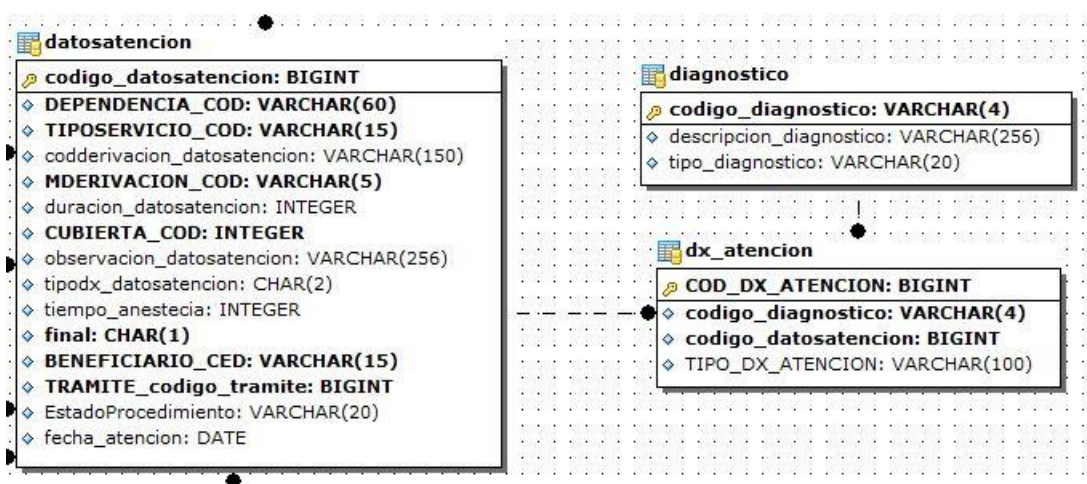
datosatencion

codigo_datosatencion: BIGINT
DEPENDENCIA_COD: VARCHAR(60)
TIPOSERVICIO_COD: VARCHAR(15)
codderivacion_datosatencion: VARCHAR(150)
MDERIVACION_COD: VARCHAR(5)
duracion_datosatencion: INTEGER
CUBIERTA_COD: INTEGER
observacion_datosatencion: VARCHAR(256)
tipodx_datosatencion: CHAR(2)
tiempo_anestecia: INTEGER
final: CHAR(1)
BENEFICIARIO_CED: VARCHAR(15)
TRAMITE_codigo_tramite: BIGINT
EstadoProcedimiento: VARCHAR(20)
fecha_atencion: DATE

diagnostico

codigo_diagnostico: VARCHAR(4)
descripcion_diagnostico: VARCHAR(256)
tipo_diagnostico: VARCHAR(20)

dx_atencion

COD_DX_ATENCION: BIGINT
codigo_diagnostico: VARCHAR(4)
codigo_datosatencion: BIGINT
TIPO_DX_ATENCION: VARCHAR(100)